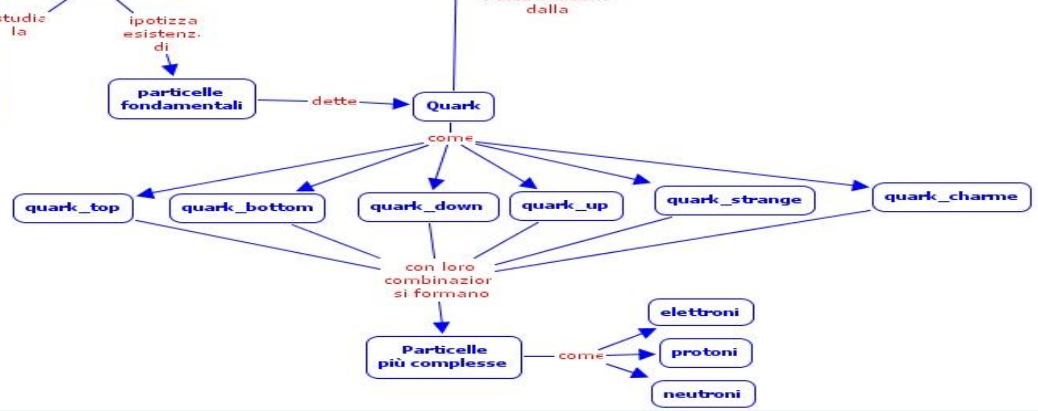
studia la

ipotizza esistenza di

dalla

particelle fondamentali

dette

Quark

come

quark_top

quark_bottom

quark_down

quark_up

quark_strange

quark_charme

con loro combinazioni si formano

Particelle più complesse

come

elettroni

protoni

neutroni